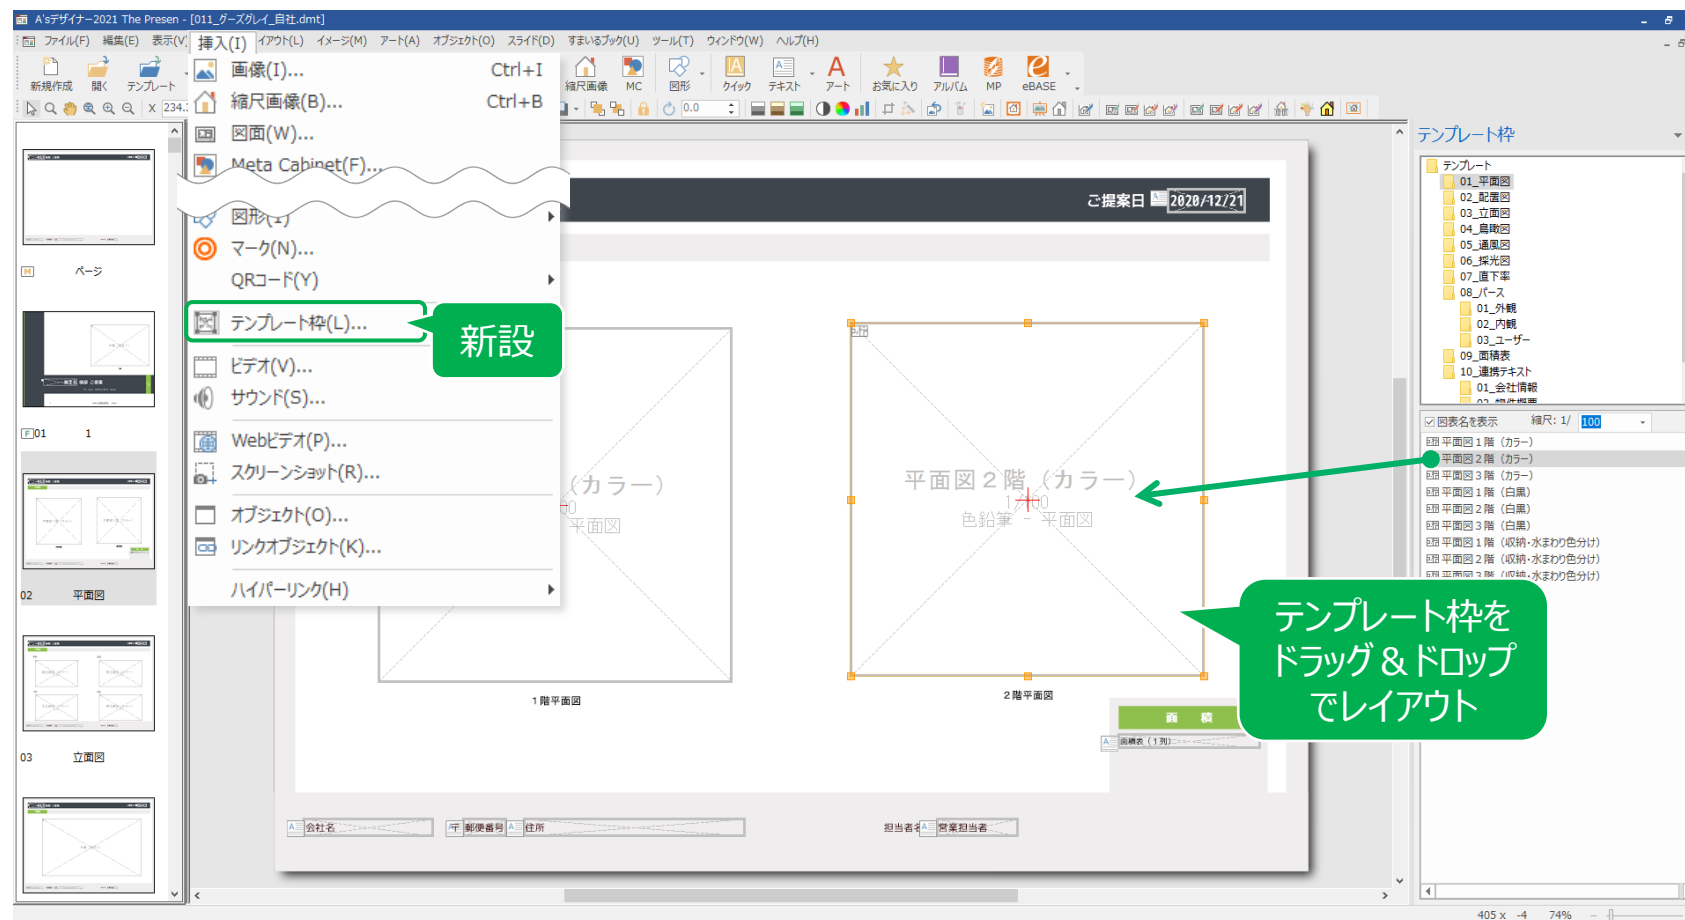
A'sデザイナー2021 The Presen - [011_グーズグレイ_自社.dmt]

ファイル(F) 編集(E) 表示(V) 挿入(I) イアウト(L) イメージ(M) アート(A) オブジェクト(O) スライド(D) まいるブック(U) ツール(T) ウィンドウ(W) ヘルプ(H)

新規作成 開く テンプレート 縮尺画像 MC 図形 クイック テキスト アート お気に入り アルバム MP eBASE

画像(I)... Ctrl+I
縮尺画像(B)... Ctrl+B
図面(W)...
Meta Cabinet(F)...
図形(T)
マーク(N)...
QRコード(Y)
テンプレート枠(L)...
ビデオ(V)...
サウンド(S)...
Webビデオ(P)...
スクリーンショット(R)...
オブジェクト(O)...
リンクオブジェクト(K)...
ハイパーリンク(H)

新設

ページ
F01 1
02 平面図
03 立面図

ご提案日 2020/12/21

(カラー)
平面図
1階平面図

平面図２階（カラー）
1/100
色鉛筆 - 平面図
2階平面図

面 積
面積表（1列）

会社名 郵便番号 住所 担当者名 営業担当者

テンプレート枠をドラッグ＆ドロップでレイアウト

テンプレート枠
テンプレート
01_平面図
02_配置図
03_立面図
04_鳥瞰図
05_通風図
06_採光図
07_直下率
08_パース
01_外観
02_内観
03_ユーザー
09_面積表
10_連携テキスト
01_会社情報

図表名を表示 縮尺: 1/ 100
平面図１階（カラー）
平面図２階（カラー）
平面図３階（カラー）
平面図１階（白黒）
平面図２階（白黒）
平面図３階（白黒）
平面図１階（収納・水まわり色分け）
平面図２階（収納・水まわり色分け）
平面図３階（収納・水まわり色分け）

405 x -4 74%